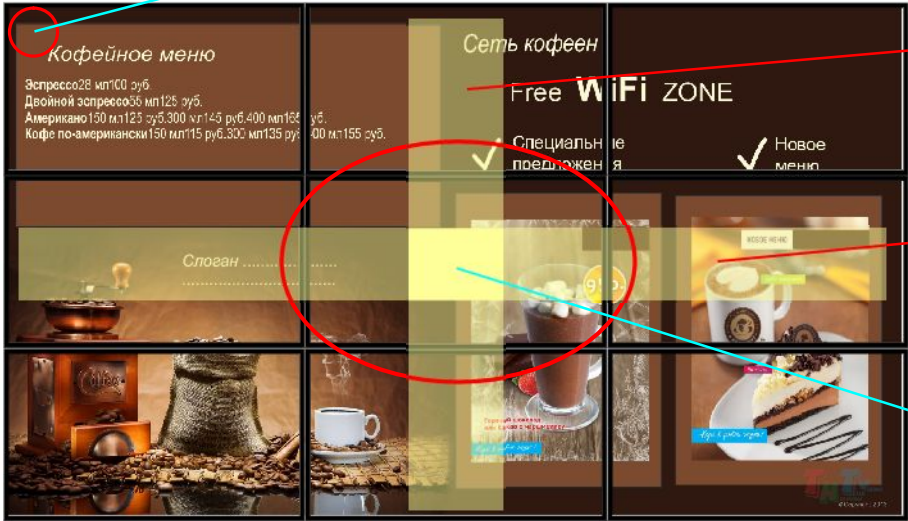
Кофейное меню

Эспрессо28 мл100 руб.
Двойной эспрессо56 мл125 руб.
Американо150 мл125 руб.300 мл145 руб.400 мл165 руб.
Кофе по-американски150 мл115 руб.300 мл135 руб.400 мл155 руб.

Сеть кофеен

Free WiFi ZONE

Специальные предложения

Новое меню

Слоган ....................

НОВОЕ МЕНЮ

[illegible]